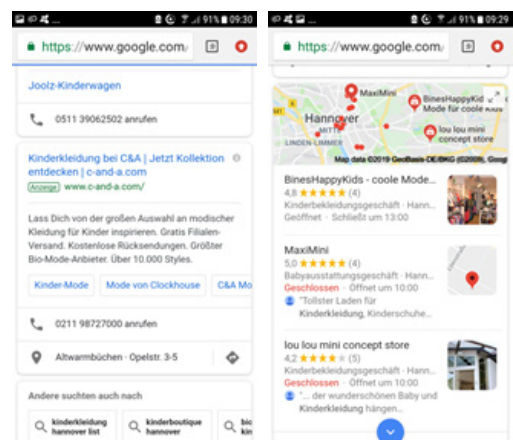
91% 09:30
https://www.google.com/

Joolz-Kinderwagen

0511 39062502 anrufen

Kinderkleidung bei C&A | Jetzt Kollektion entdecken | c-and-a.com
Anzeige www.c-and-a.com/

Lass Dich von der großen Auswahl an modischer Kleidung für Kinder inspirieren. Gratis Filialen-Versand. Kostenlose Rücksendungen. Größter Bio-Mode-Anbieter. Über 10.000 Styles.

Kinder-Mode Mode von Clockhouse C&A Mo

0211 98727000 anrufen

Altwarmbüchen · Opelstr. 3-5

Andere suchten auch nach

kinderkleidung hannover list
kinderboutique hannover
bio kin

91% 09:29
https://www.google.com/

MaxiMini
BinesHappyKids - Mode für coole
Hannover
lou lou mini concept store
LINDEN-LIMMER
Map data ©2019 GeoBasis-DE/BKG (©2009), Goog

BinesHappyKids - coole Mode...
4,8 ★★★★★ (4)
Kinderbekleidungsgeschäft · Hann...
Geöffnet · Schließt um 13:00

MaxiMini
5,0 ★★★★★ (4)
Babyausstattungsgeschäft · Hann...
Geschlossen · Öffnet um 10:00
"Tollster Laden für Kinderkleidung, Kinderschuhe...

lou lou mini concept store
4,2 ★★★★★ (5)
Kinderbekleidungsgeschäft · Hann...
Geschlossen · Öffnet um 10:00
"... der wunderschönen Baby und Kinderkleidung hängen...